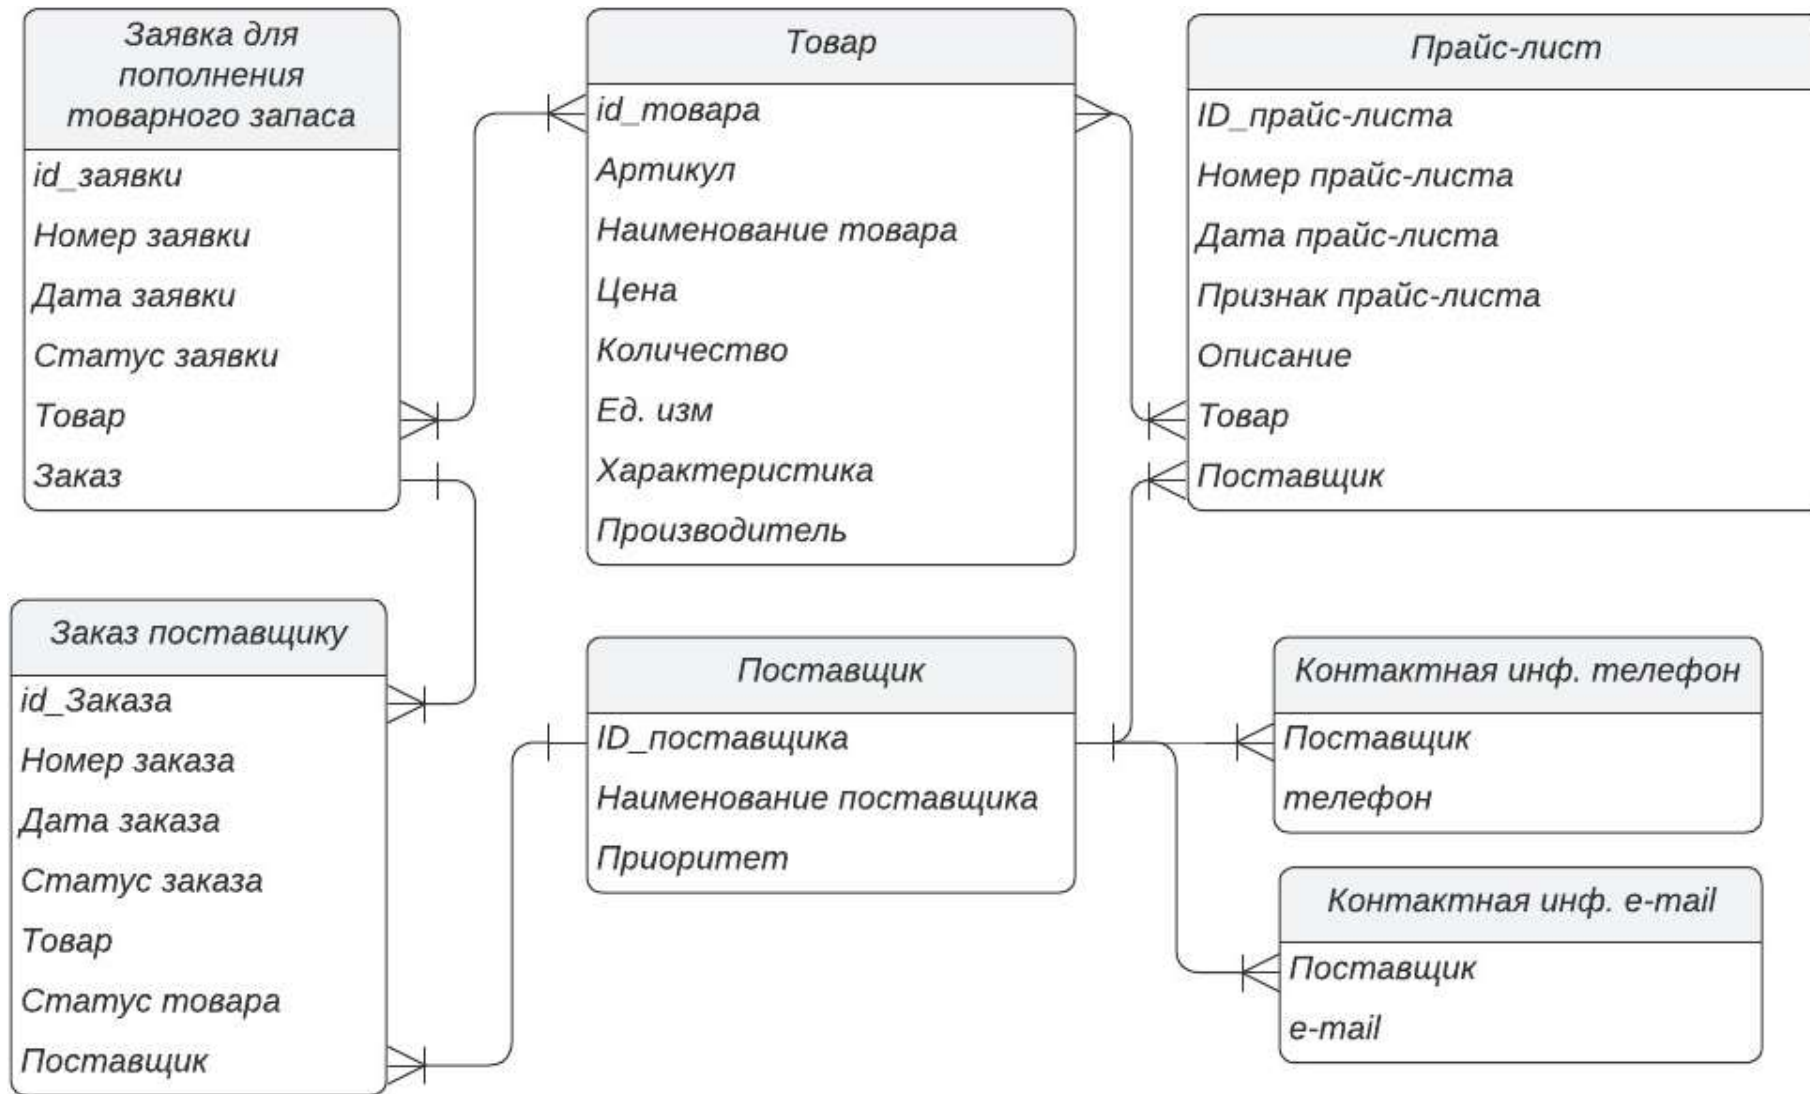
Заявка для пополнения товарного запаса
id_заявки
Номер заявки
Дата заявки
Статус заявки
Товар
Заказ

Товар
id_товара
Артикул
Наименование товара
Цена
Количество
Ед. изм
Характеристика
Производитель

Прайс-лист
ID_прайс-листа
Номер прайс-листа
Дата прайс-листа
Признак прайс-листа
Описание
Товар
Поставщик

Заказ поставщику
id_Заказа
Номер заказа
Дата заказа
Статус заказа
Товар
Статус товара
Поставщик

Поставщик
ID_поставщика
Наименование поставщика
Приоритет

Контактная инф. телефон
Поставщик
телефон

Контактная инф. e-mail
Поставщик
e-mail